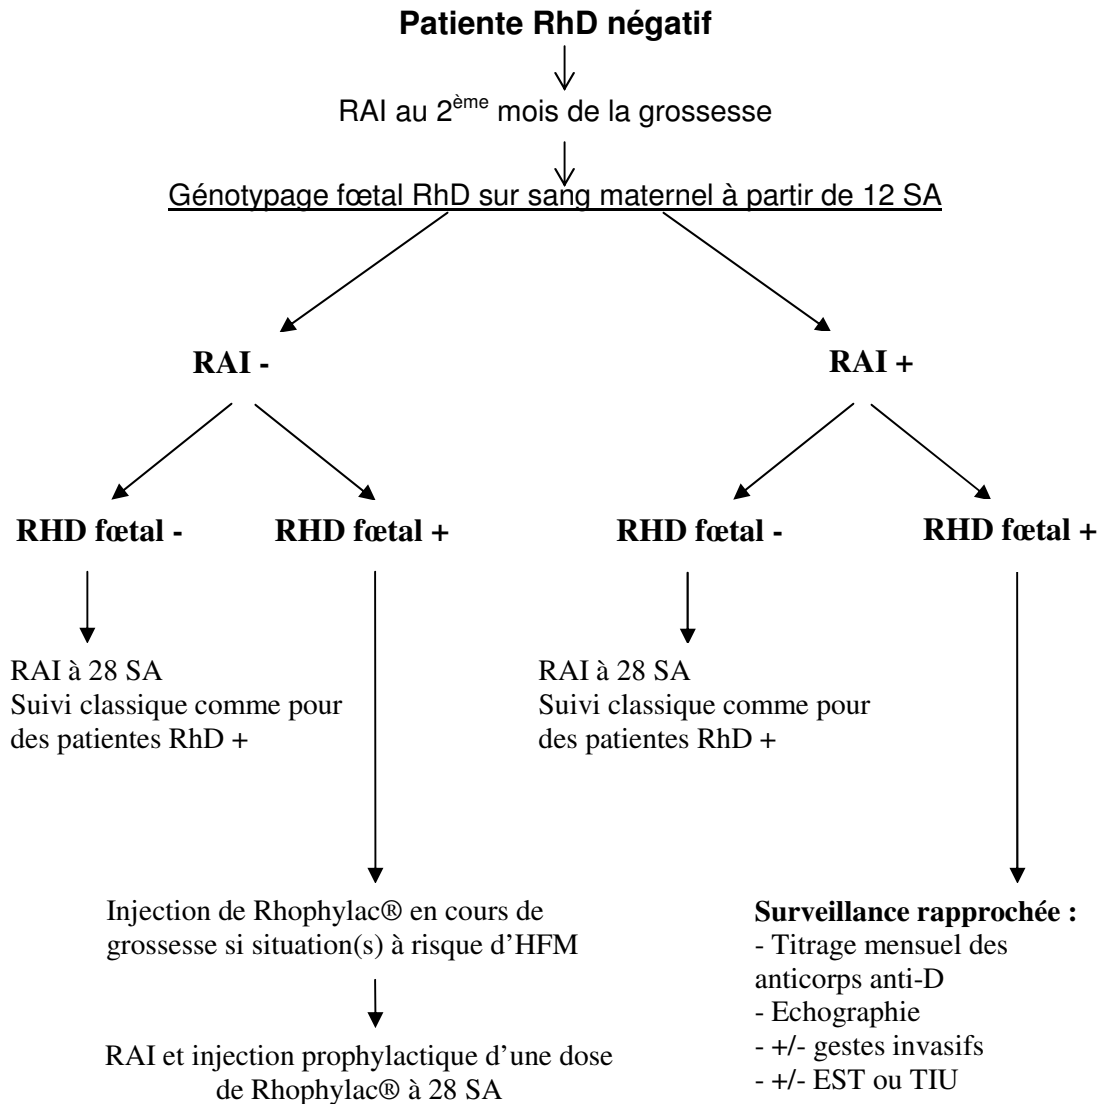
Patiente RhD négatif

RAI au 2$^{ème}$ mois de la grossesse

Génotypage fœtal RhD sur sang maternel à partir de 12 SA

RAI -

RAI +

RHD fœtal -

RHD fœtal +

RHD fœtal -

RHD fœtal +

RAI à 28 SA
Suivi classique comme pour des patientes RhD +

RAI à 28 SA
Suivi classique comme pour des patientes RhD +

Injection de Rhophylac® en cours de grossesse si situation(s) à risque d'HFM

RAI et injection prophylactique d'une dose de Rhophylac® à 28 SA

Surveillance rapprochée :
- Titrage mensuel des anticorps anti-D
- Echographie
- +/- gestes invasifs
- +/- EST ou TIU